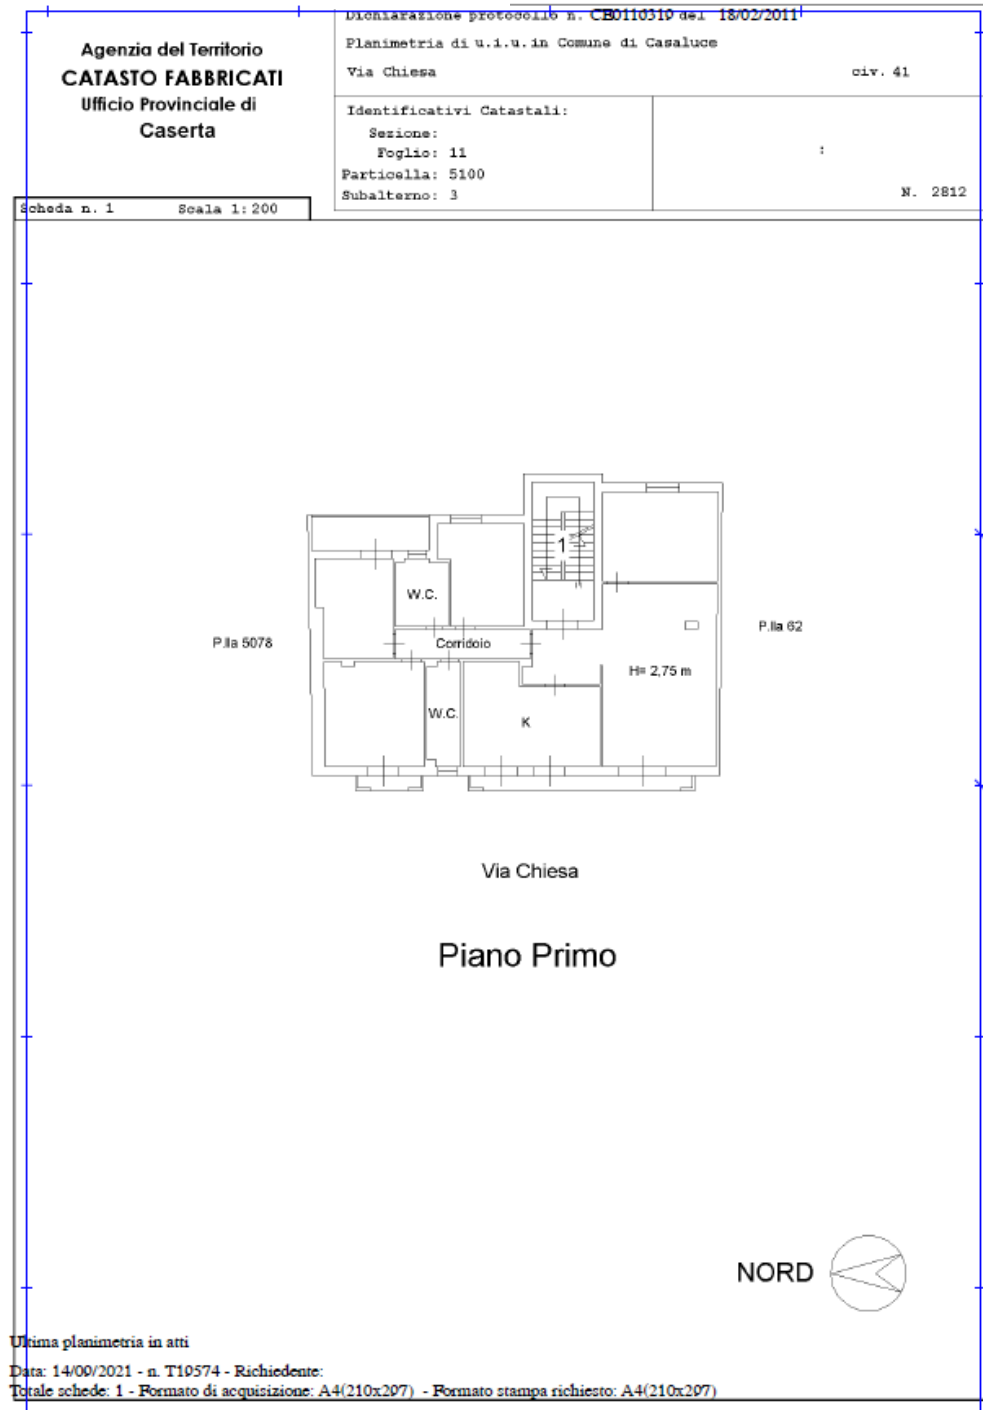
Agenzia del Territorio
CATASTO FABBRICATI
Ufficio Provinciale di
Caserta

Dichiarazione protocollo n. CE0110319 del 18/02/2011
Planimetria di u.i.u. in Comune di Casaluce
Via Chiesa civ. 41

Identificativi Catastali:
Sezione:
Foglio: 11
Particella: 5100
Subalterno: 3

:
N. 2812

Scheda n. 1 Scala 1:200

1
W.C.
P.lla 5078
Corridoio
P.lla 62
H= 2,75 m
W.C.
K

Via Chiesa

Piano Primo

NORD

Ultima planimetria in atti

Data: 14/09/2021 - n. T10574 - Richiedente:
Totale schede: 1 - Formato di acquisizione: A4(210x297) - Formato stampa richiesto: A4(210x297)